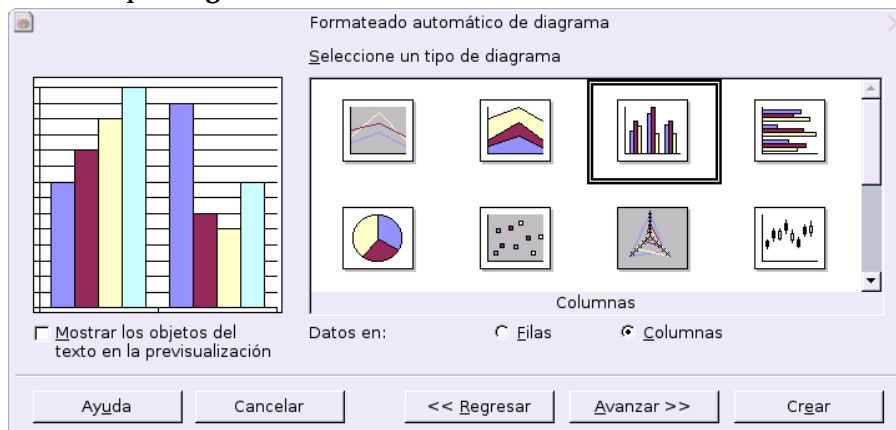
Formateado automático de diagrama

Seleccione un tipo de diagrama

Columnas

Mostrar los objetos del texto en la previsualización

Datos en: Filas Columnas

Ayuda Cancelar << Regresar Avanzar >> Crear